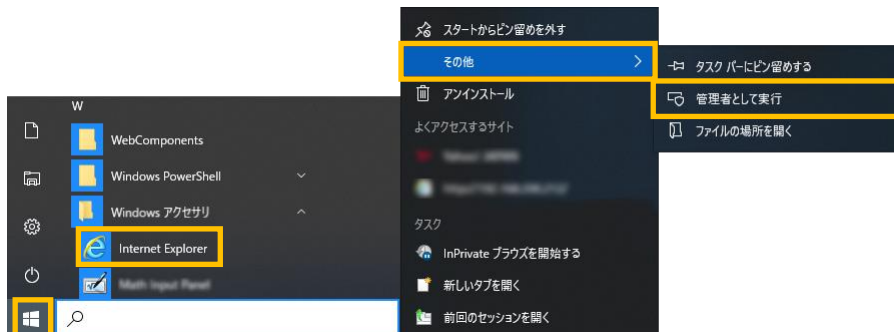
W

WebComponents

Windows PowerShell

Windows アクセサリ

Internet Explorer

Math Input Panel

スタートからピン留めを外す

その他

アンインストール

よくアクセスするサイト

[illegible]

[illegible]

タスク

InPrivate ブラウズを開始する

新しいタブを開く

前回のセッションを開く

タスク バーにピン留めする

管理者として実行

ファイルの場所を開く